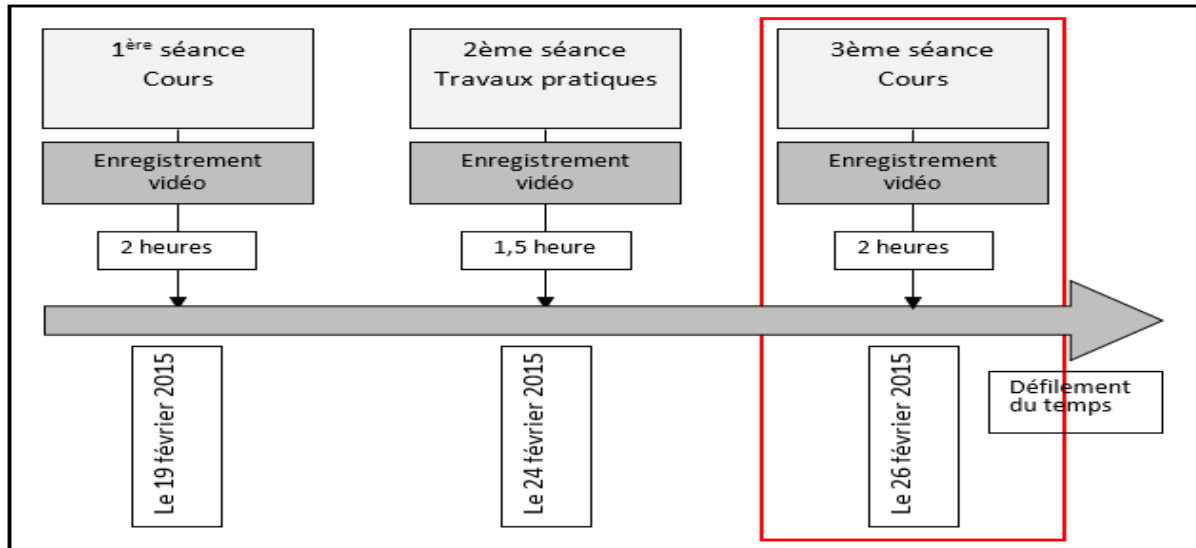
1$^{ère}$ séance
Cours

Enregistrement vidéo

2 heures

Le 19 février 2015

2ème séance
Travaux pratiques

Enregistrement vidéo

1,5 heure

Le 24 février 2015

3ème séance
Cours

Enregistrement vidéo

2 heures

Le 26 février 2015

Défilement du temps